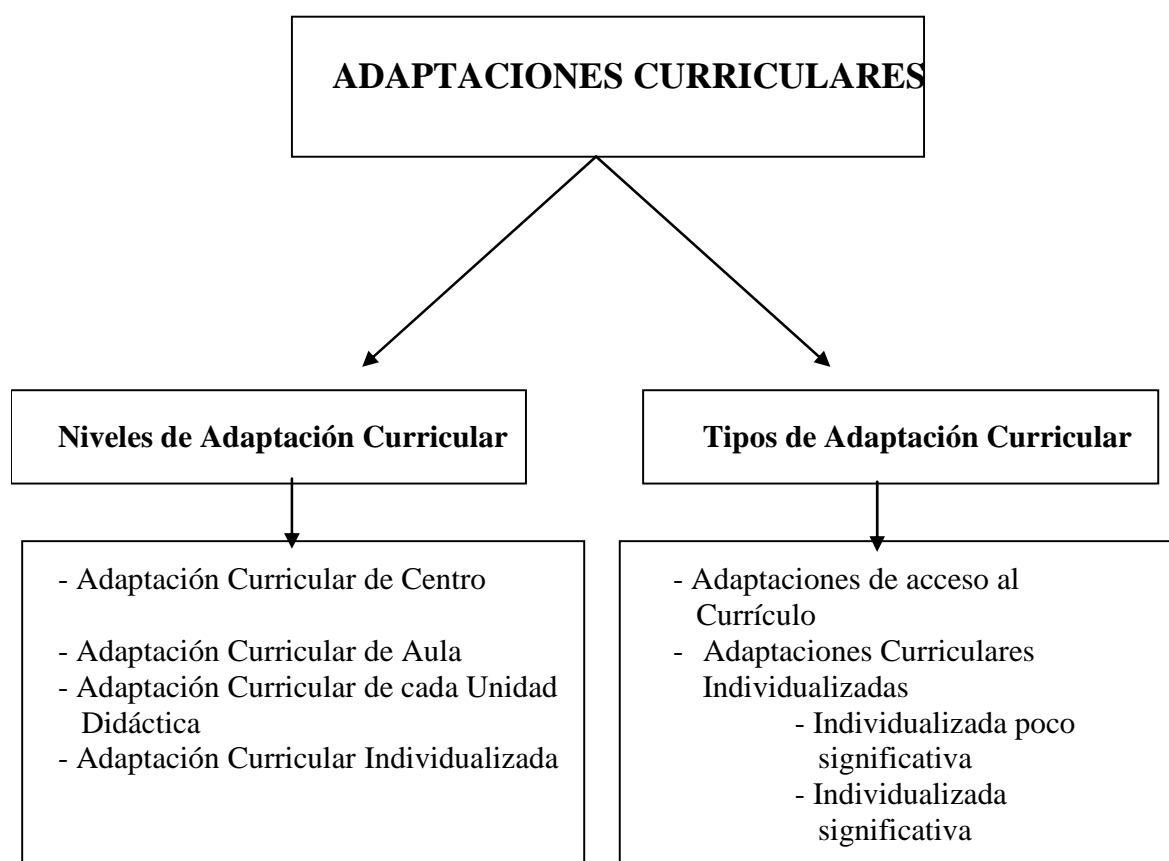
ADAPTACIONES CURRICULARES

Niveles de Adaptación Curricular

Tipos de Adaptación Curricular

- Adaptación Curricular de Centro

- Adaptación Curricular de Aula
- Adaptación Curricular de cada Unidad Didáctica
- Adaptación Curricular Individualizada

- Adaptaciones de acceso al Currículo
- Adaptaciones Curriculares Individualizadas
- Individualizada poco significativa
- Individualizada significativa